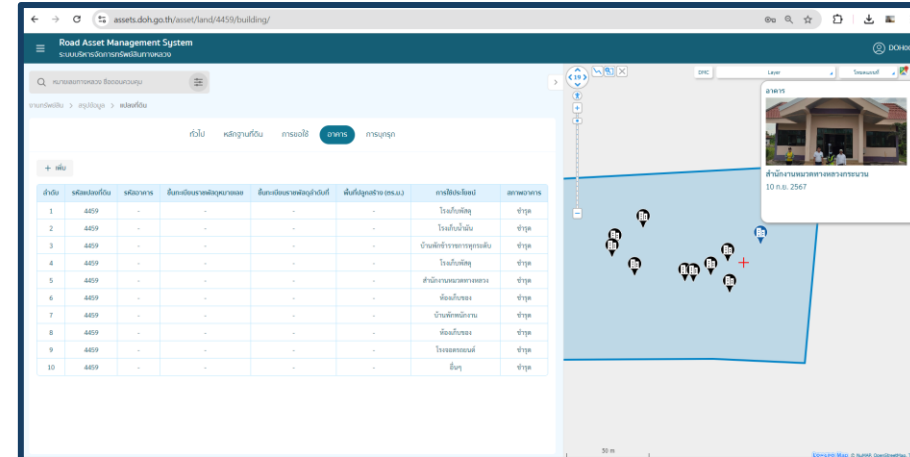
assets.doh.go.th/asset/land/4459/building/

Road Asset Management System
ระบบบริหารจัดการทรัพย์สินทางหลวง

DOH

หมายเลขทางหลวง ชื่อตอนควบคุม

ข้อมูลทรัพย์สิน > สรุปข้อมูล > แปลงที่ดิน

ทั่วไป หลักฐานที่ดิน การขอใช้ อาคาร การบุกรุก

+ เพิ่ม

| ลำดับ | รหัสแปลงที่ดิน | รหัสอาคาร | ขึ้นทะเบียนราชพัสดุหมายเลข | ขึ้นทะเบียนราชพัสดุลำดับที่ | พื้นที่ปลูกสร้าง (ตร.ม.) | การใช้ประโยชน์ | สภาพอาคาร |
|---|---|---|---|---|---|---|---|
| 1 | 4459 | - | - | - | - | โรงเก็บพัสดุ | ชำรุด |
| 2 | 4459 | - | - | - | - | โรงเก็บน้ำมัน | ชำรุด |
| 3 | 4459 | - | - | - | - | บ้านพักข้าราชการชุดระดับ | ชำรุด |
| 4 | 4459 | - | - | - | - | โรงเก็บพัสดุ | ชำรุด |
| 5 | 4459 | - | - | - | - | สำนักงานหมวดทางหลวง | ชำรุด |
| 6 | 4459 | - | - | - | - | ห้องเก็บของ | ชำรุด |
| 7 | 4459 | - | - | - | - | บ้านพักพนักงาน | ชำรุด |
| 8 | 4459 | - | - | - | - | ห้องเก็บของ | ชำรุด |
| 9 | 4459 | - | - | - | - | โรงจอดรถยนต์ | ชำรุด |
| 10 | 4459 | - | - | - | - | อื่นๆ | ชำรุด |

19

DMC Layer

อาคาร
สำนักงานหมวดทางหลวงกระบวน
10 ก.ค. 2567

50 m